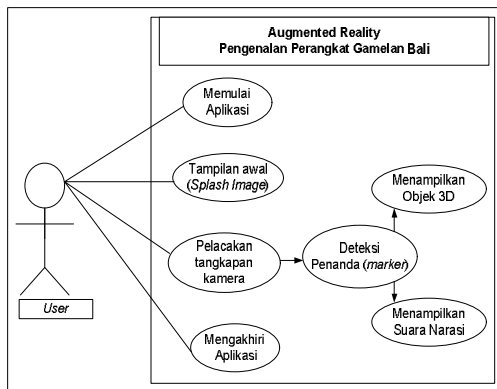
Augmented Reality
Pengenalan Perangkat Gamelan Bali

Memulai Aplikasi

Tampilan awal (*Splash Image*)

Pelacakan tangkapan kamera

Deteksi Penanda (*marker*)

Menampilkan Objek 3D

Menampilkan Suara Narasi

Mengakhiri Aplikasi

*User*